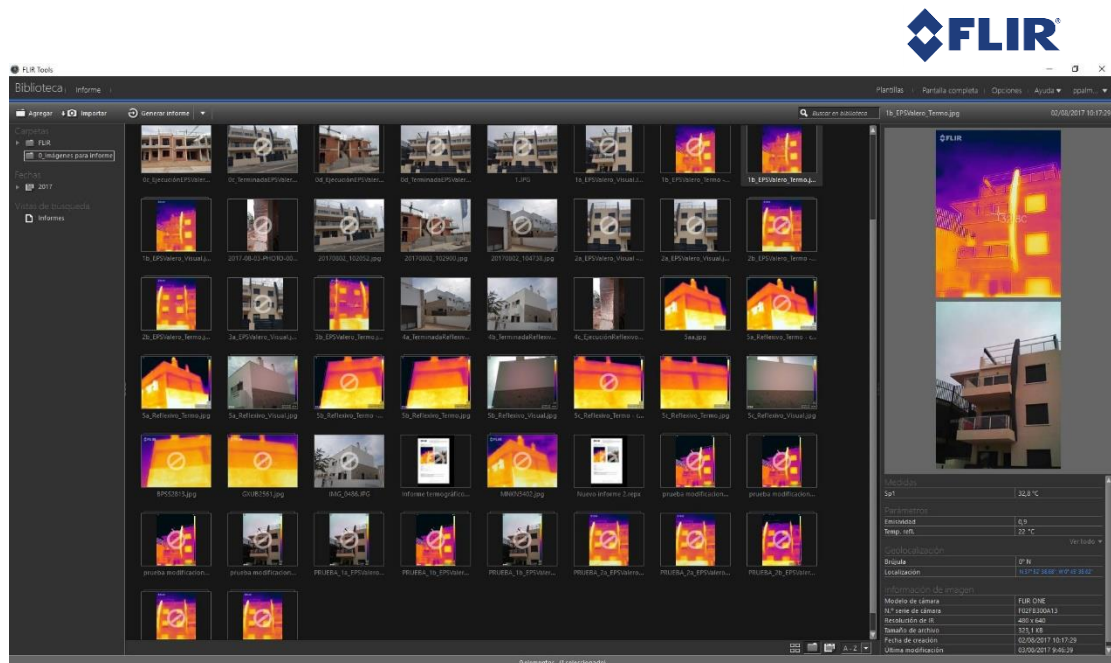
FLIR®

FLIR Tools

Biblioteca | Informe

Plantillas | Pantalla completa | Opciones | Ayuda ▾ | ppalm... ▾

Agregar | Importar | Generar informe ▾

Buscar en biblioteca

1b_EPSValero_Termo.jpg 02/08/2017 10:17:29

Carpetas
FLIR
0_Imagenes para informe

Fechas
2017

Vistas de búsqueda
Informes

0l_EjecuciónEPSValer... | 0l_TerminadoEPSValer... | 0d_EjecuciónEPSValer... | 0d_TerminadoEPSValer... | 1.JPG | 1a_EPSValero_Visual... | 1b_EPSValero_Termo... | 1b_EPSValero_Termo.j...

1b_EPSValero_Visual.jpg | 2017-08-03-PHOTO-00... | 20170802_102052.jpg | 20170802_102900.jpg | 20170802_104738.jpg | 2a_EPSValero_Visual... | 2a_EPSValero_Visual... | 2b_EPSValero_Termo...

2b_EPSValero_Termo.j... | 3a_EPSValero_Visual... | 3b_EPSValero_Termo.j... | 4a_TerminadaReflexivo... | 4b_TerminadaReflexiv... | 4c_EjecuciónReflexivo... | 5aa.jpg | 5a_Reflexivo_Termo - ...

5a_Reflexivo_Termo.jpg | 5a_Reflexivo_Visual.jpg | 5b_Reflexivo_Termo ... | 5b_Reflexivo_Termo.jpg | 5b_Reflexivo_Visual.jpg | 5c_Reflexivo_Termo - ... | 5c_Reflexivo_Termo.jpg | 5c_Reflexivo_Visual.jpg

BPS52815.jpg | GXUB2561.jpg | IMG_0486.JPG | Informe termográfico... | MNWN5402.jpg | Nuevo informe 2.repx | prueba modificacion... | prueba modificacion...

prueba modificacion... | prueba modificacion... | PRUEBA_1a_EPSValer... | PRUEBA_1b_EPSValer... | PRUEBA_1b_EPSValer... | PRUEBA_2a_EPSValer... | PRUEBA_2a_EPSValer... | PRUEBA_2b_EPSValer...

Medidas
| Sp1 | 32,8 °C |
|---|---|

Parámetros
| Emisividad | 0,9 |
|---|---|
| Temp. refl. | 22 °C |

Ver todo ▾

Geolocalización
| Brújula | 0° N |
|---|---|
| Localización | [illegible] |

Información de imagen
| Modelo de cámara | FLIR ONE |
|---|---|
| N.º serie de cámara | F02F8300A13 |
| Resolución de IR | 480 x 640 |
| Tamaño de archivo | 321,1 KB |
| Fecha de creación | 02/08/2017 10:17:29 |
| Última modificación | 03/08/2017 9:46:29 |

A - Z

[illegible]